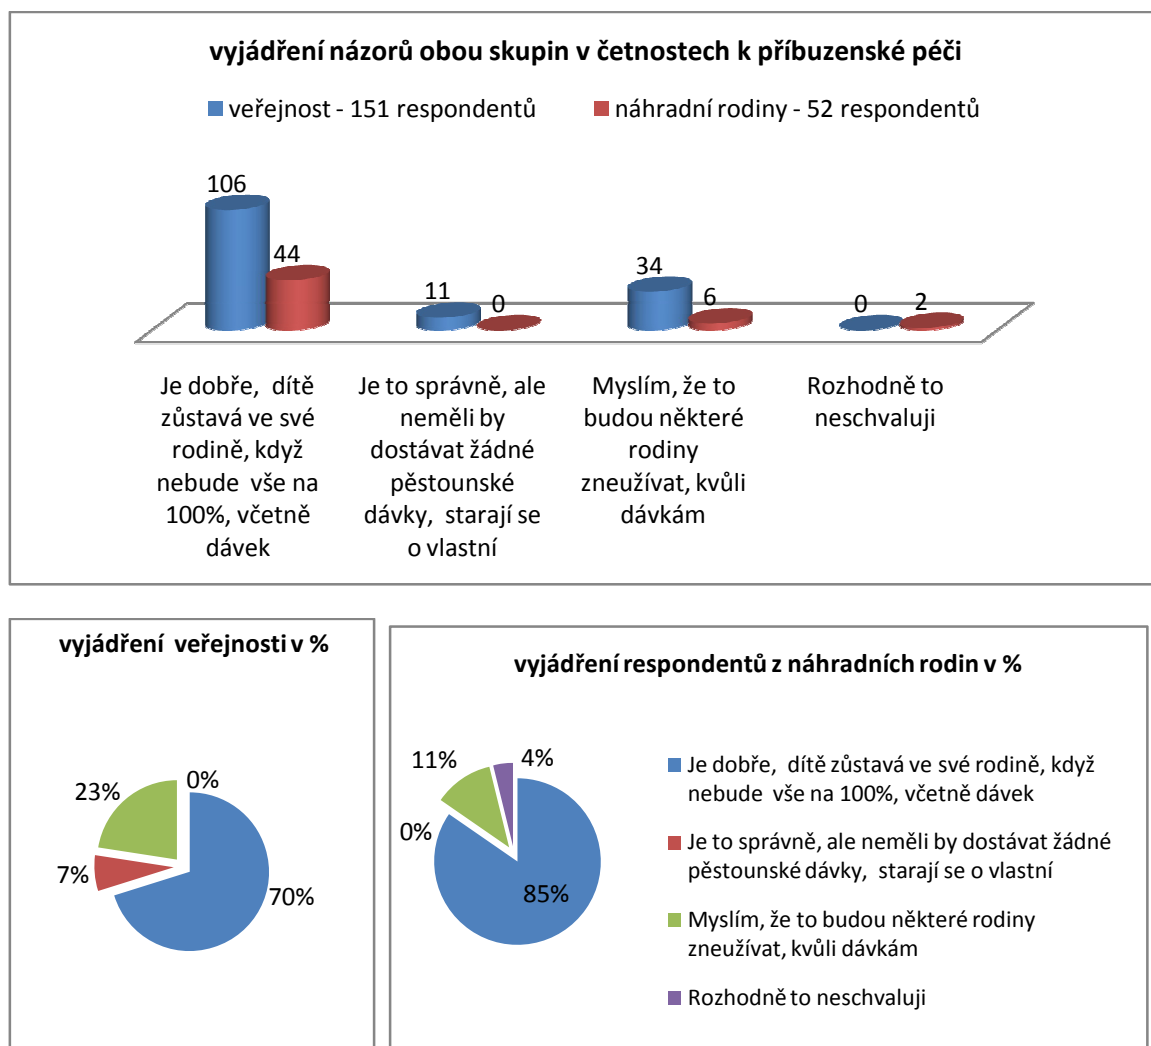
vyjádření názorů obou skupin v četnostech k příbuzenské péči

veřejnost - 151 respondentů
náhradní rodiny - 52 respondentů

106
44
11
0
34
6
0
2

Je dobře, dítě zůstává ve své rodině, když nebude vše na 100%, včetně dávek

Je to správně, ale neměli by dostávat žádné pěstounské dávky, starají se o vlastní

Myslím, že to budou některé rodiny zneužívat, kvůli dávkám

Rozhodně to neschvaluji

vyjádření veřejnosti v %

0%
23%
7%
70%

vyjádření respondentů z náhradních rodin v %

11%
4%
0%
85%

Je dobře, dítě zůstává ve své rodině, když nebude vše na 100%, včetně dávek

Je to správně, ale neměli by dostávat žádné pěstounské dávky, starají se o vlastní

Myslím, že to budou některé rodiny zneužívat, kvůli dávkám

Rozhodně to neschvaluji